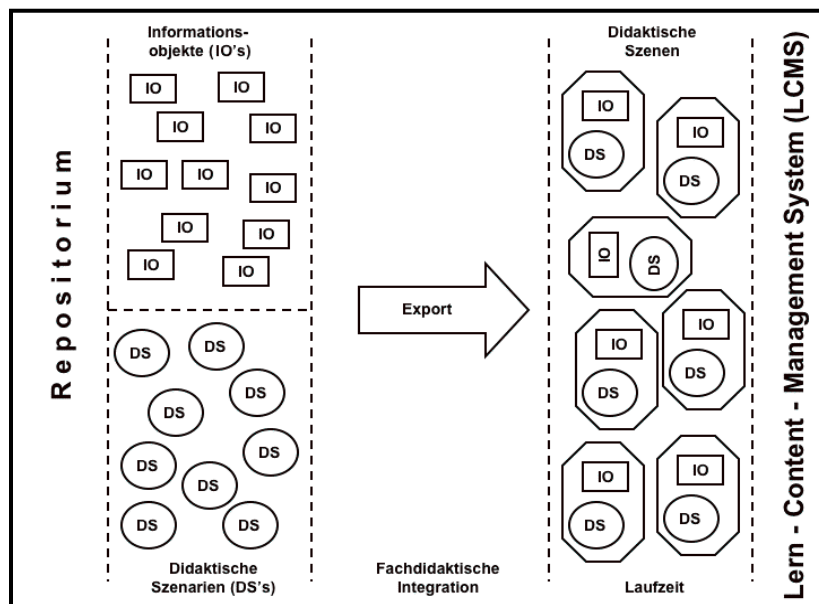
Repositorium

Informationsobjekte (IO's)

IO IO
IO IO
IO IO IO
IO IO
IO IO

DS DS
DS
DS
DS DS
DS
DS DS

Didaktische Szenarien (DS's)

Export

Fachdidaktische Integration

Didaktische Szenen

IO
DS
IO
DS
IO
DS
IO
DS
IO
DS
IO
DS
IO
DS

Laufzeit

Lern - Content - Management System (LCMS)